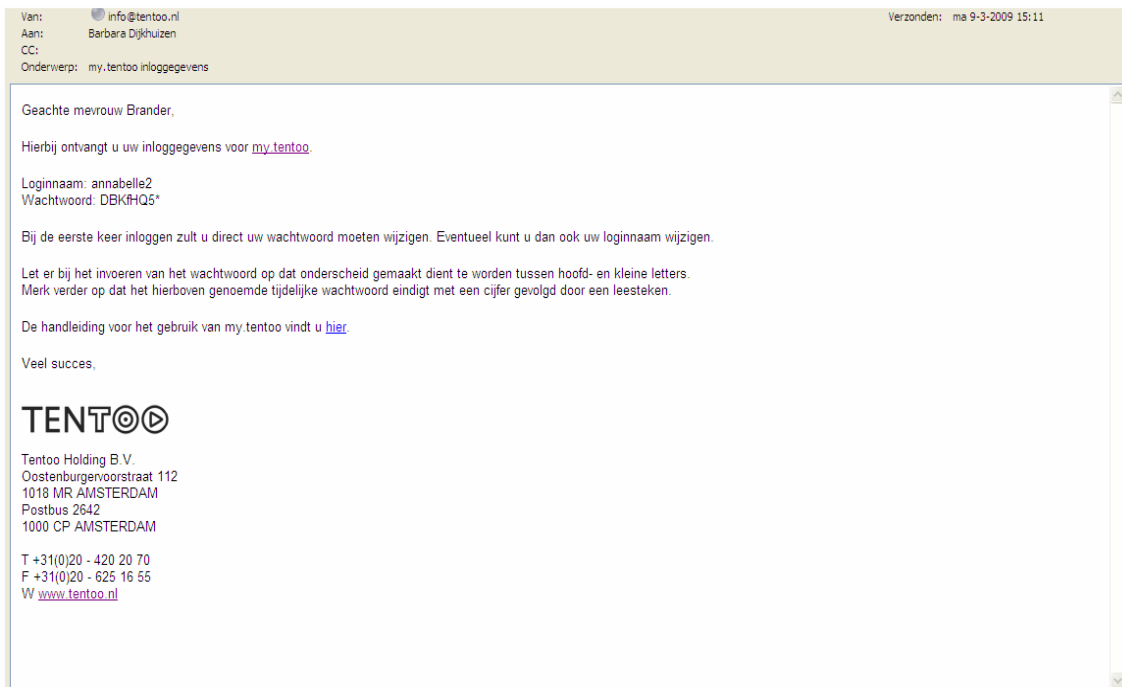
Van: info@tentoo.nl
Aan: Barbara Dijkhuizen
CC:
Onderwerp: my.tentoo inloggegevens

Verzonden: ma 9-3-2009 15:11

Geachte mevrouw Brander,

Hierbij ontvangt u uw inloggegevens voor my.tentoo.

Loginnaam: annabelle2
Wachtwoord: DBKfHQ5*

Bij de eerste keer inloggen zult u direct uw wachtwoord moeten wijzigen. Eventueel kunt u dan ook uw loginnaam wijzigen.

Let er bij het invoeren van het wachtwoord op dat onderscheid gemaakt dient te worden tussen hoofd- en kleine letters.
Merk verder op dat het hierboven genoemde tijdelijke wachtwoord eindigt met een cijfer gevolgd door een leesteken.

De handleiding voor het gebruik van my.tentoo vindt u hier.

Veel succes,

TENTOO

Tentoo Holding B.V.
Oostenburgervoorstraat 112
1018 MR AMSTERDAM
Postbus 2642
1000 CP AMSTERDAM

T +31(0)20 - 420 20 70
F +31(0)20 - 625 16 55
W www.tentoo.nl